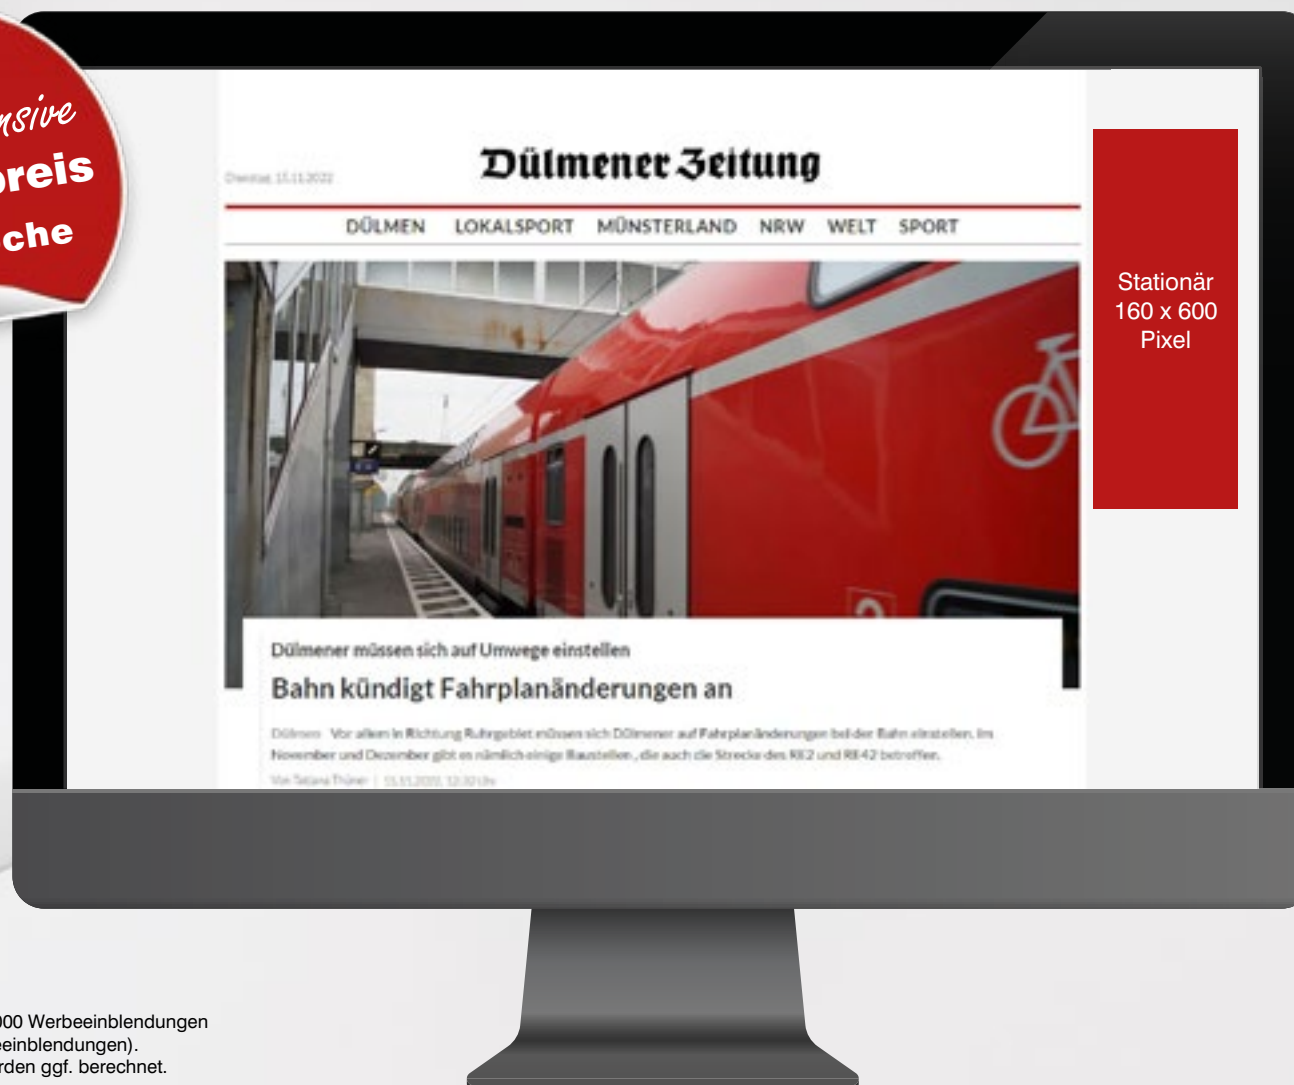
nsive
preis
che

Dienstag, 15.11.2022

Dülmener Zeitung

DÜLMEN LOKALSPORT MÜNSTERLAND NRW WELT SPORT

Dülmener müssen sich auf Umwege einstellen

Bahn kündigt Fahrplanänderungen an

Dülmen · Vor allem in Richtung Ruhrgebiet müssen sich Dülmener auf Fahrplanänderungen bei der Bahn einstellen. Im November und Dezember gibt es nämlich einige Baustellen, die auch die Strecke des RE2 und RE42 betreffen.

Von Tatjana Thüner | 15.11.2022, 12:32 Uhr

Stationär
160 x 600
Pixel

000 Werbeeinblendungen
beeinblendungen).
rden ggf. berechnet.